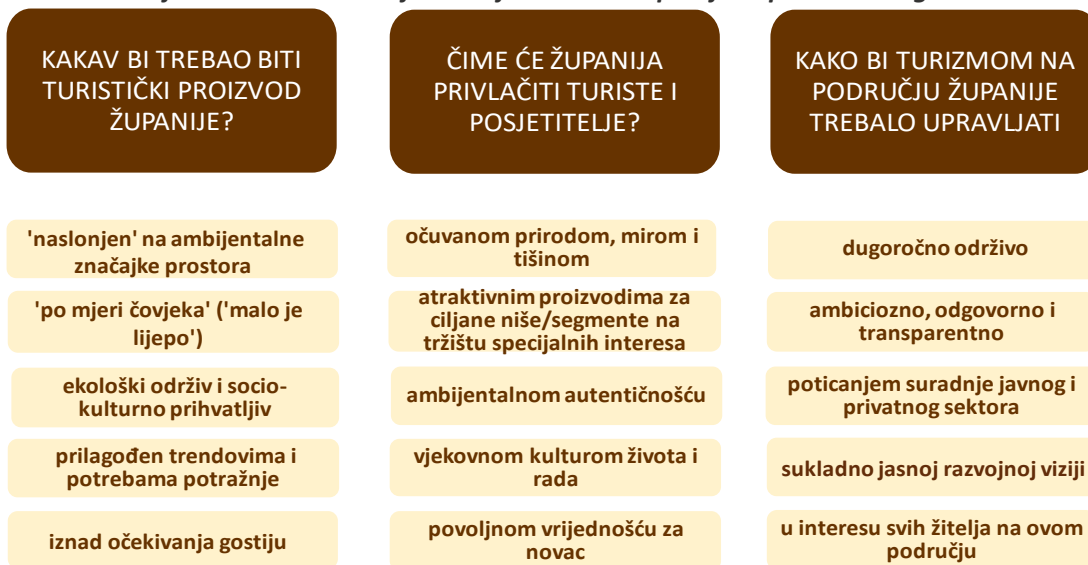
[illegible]

KAKAV BI TREBAO BITI TURISTIČKI PROIZVOD ŽUPANIJE?

'naslonjen' na ambijentalne značajke prostora

'po mjeri čovjeka' ('malo je lijepo')

ekološki održiv i socio-kulturno prihvatljiv

prilagođen trendovima i potrebama potražnje

iznad očekivanja gostiju

ČIME ĆE ŽUPANIJA PRIVLAČITI TURISTE I POSJETITELJE?

očuvanom prirodom, mirom i tišinom

atraktivnim proizvodima za ciljane niše/segmente na tržištu specijalnih interesa

ambijentalnom autentičnošću

vjekovnom kulturom života i rada

povoljnom vrijednošću za novac

KAKO BI TURIZMOM NA PODRUČJU ŽUPANIJE TREBALO UPRAVLJATI

dugoročno održivo

ambiciozno, odgovorno i transparentno

poticanjem suradnje javnog i privatnog sektora

sukladno jasnoj razvojnoj viziji

u interesu svih žitelja na ovom području